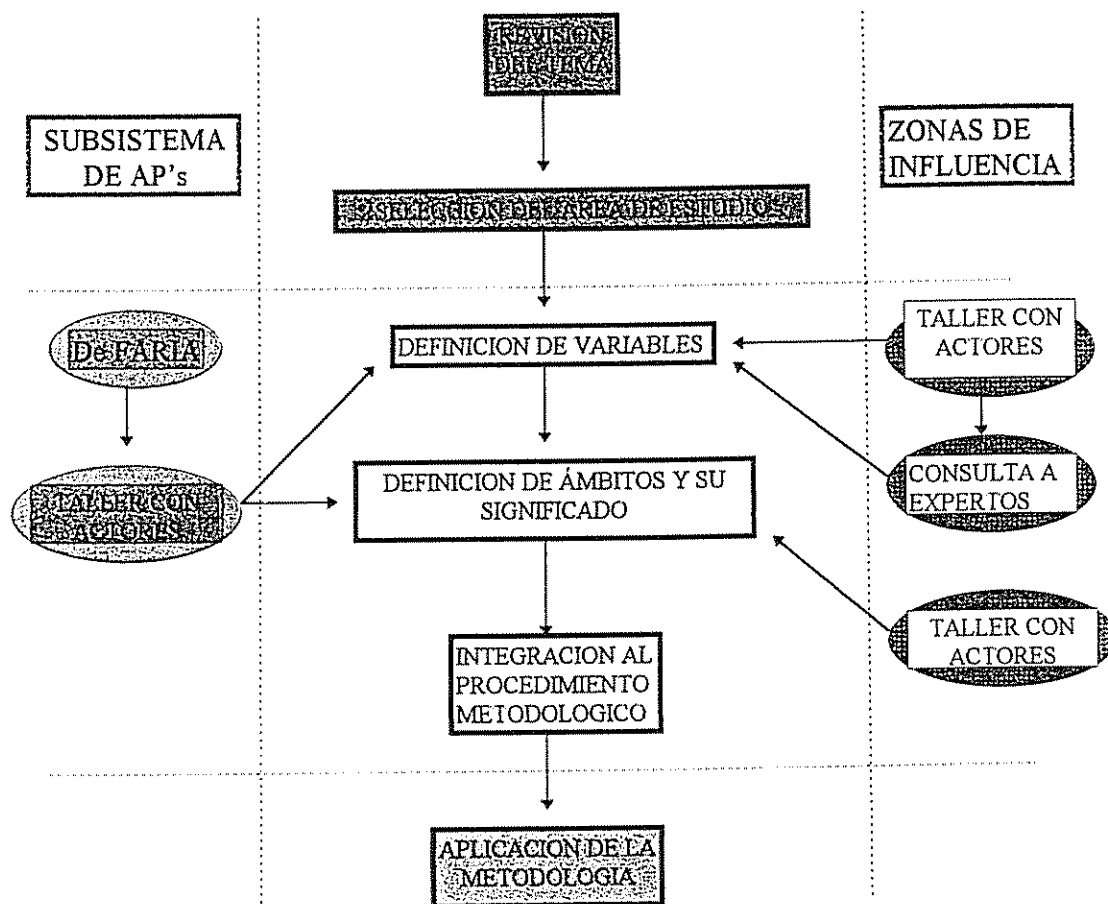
REVISION DEL TEMA

SUBSISTEMA DE AP's

ZONAS DE INFLUENCIA

SELECCION DEL AREA DE ESTUDIO

De FARIA

DEFINICION DE VARIABLES

TALLER CON ACTORES

TALLER CON ACTORES

DEFINICION DE ÁMBITOS Y SU SIGNIFICADO

CONSULTA A EXPERTOS

TALLER CON ACTORES

INTEGRACION AL PROCEDIMIENTO METODOLOGICO

APLICACION DE LA METODOLOGIA